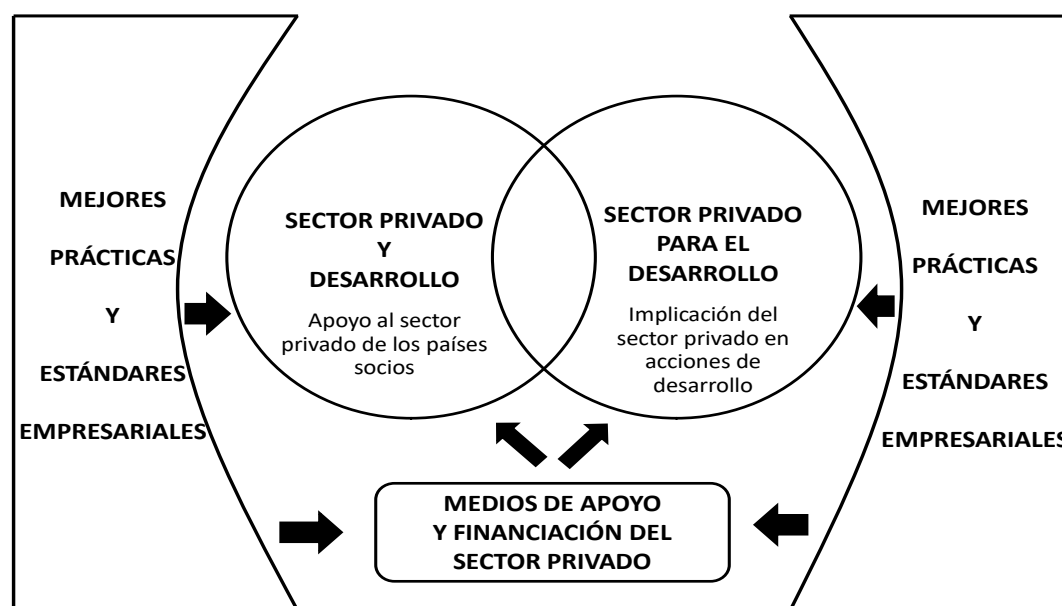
MEJORES

PRÁCTICAS

Y

ESTÁNDARES

EMPRESARIALES

SECTOR PRIVADO Y DESARROLLO

Apoyo al sector privado de los países socios

SECTOR PRIVADO PARA EL DESARROLLO

Implicación del sector privado en acciones de desarrollo

MEJORES

PRÁCTICAS

Y

ESTÁNDARES

EMPRESARIALES

MEDIOS DE APOYO Y FINANCIACIÓN DEL SECTOR PRIVADO